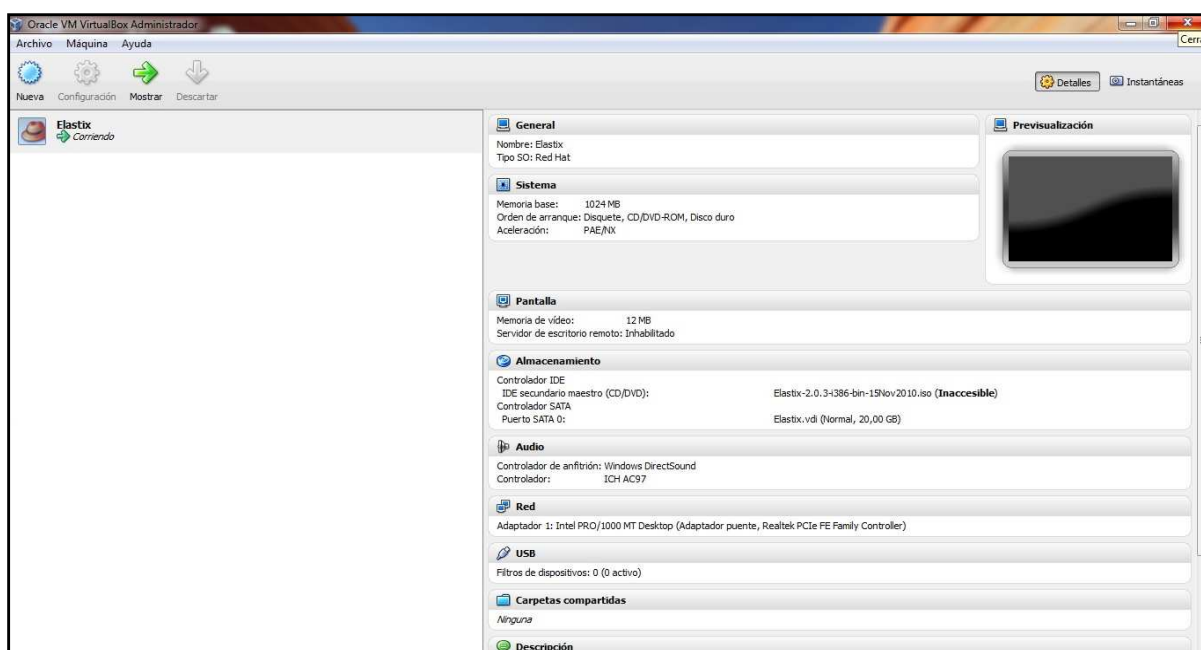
Oracle VM VirtualBox Administrador

Cerr

Archivo Máquina Ayuda

Nueva Configuración Mostrar Descartar

Detalles Instantáneas

Elastix
Corriendo

General
Nombre: Elastix
Tipo SO: Red Hat

Previsualización

Sistema
Memoria base: 1024 MB
Orden de arranque: Disquete, CD/DVD-ROM, Disco duro
Aceleración: PAE/NX

Pantalla
Memoria de vídeo: 12 MB
Servidor de escritorio remoto: Inhabilitado

Almacenamiento
Controlador IDE
IDE secundario maestro (CD/DVD): Elastix-2.0.3-i386-bin-15Nov2010.iso (Inaccesible)
Controlador SATA
Puerto SATA 0: Elastix.vdi (Normal, 20,00 GB)

Audio
Controlador de anfitrión: Windows DirectSound
Controlador: ICH AC97

Red
Adaptador 1: Intel PRO/1000 MT Desktop (Adaptador puente, Realtek PCIe FE Family Controller)

USB
Filtros de dispositivos: 0 (0 activo)

Carpetas compartidas
Ninguna

Descripción